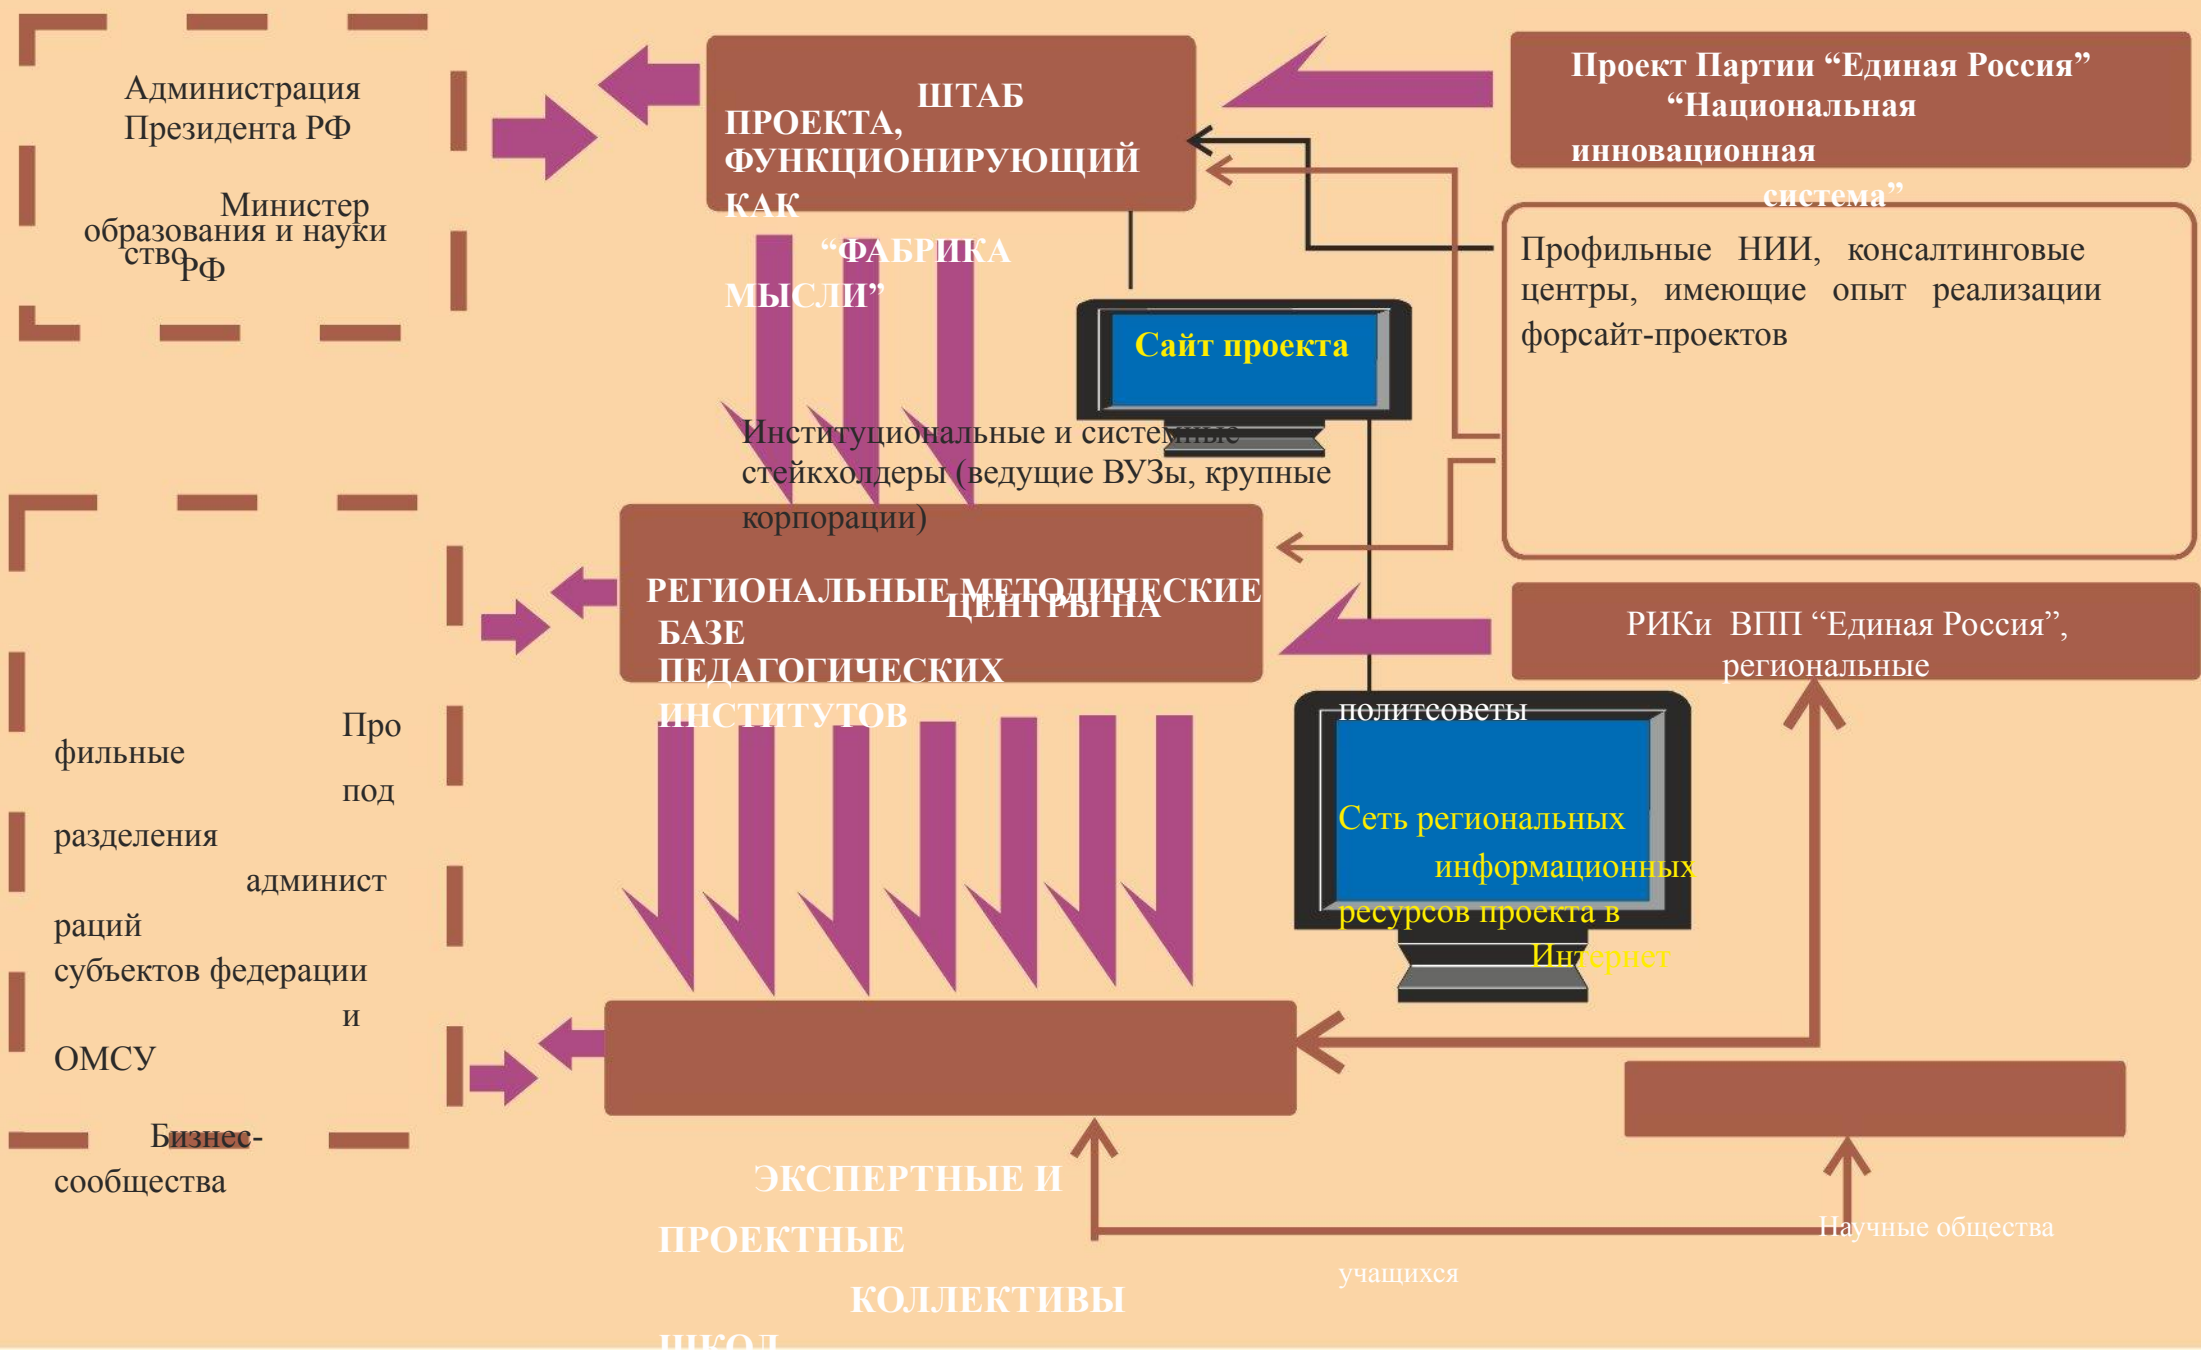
Администрация Президента РФ

Министерство образования и науки РФ

ШТАБ ПРОЕКТА, ФУНКЦИОНИРУЮЩИЙ КАК “ФАБРИКА МЫСЛИ”

Проект Партии “Единая Россия” “Национальная инновационная система”

Профильные НИИ, консалтинговые центры, имеющие опыт реализации форсайт-проектов

Сайт проекта

Институциональные и системные стейкхолдеры (ведущие ВУЗы, крупные корпорации)

РЕГИОНАЛЬНЫЕ МЕТОДИЧЕСКИЕ ЦЕНТРЫ НА БАЗЕ ПЕДАГОГИЧЕСКИХ ИНСТИТУТОВ

РИКи ВПП “Единая Россия”, региональные политсоветы

Сеть региональных информационных ресурсов проекта в Интернет

Профильные подразделения администраций субъектов федерации и ОМСУ

Бизнес-сообщества

ЭКСПЕРТНЫЕ И ПРОЕКТНЫЕ КОЛЛЕКТИВЫ ШКОЛ

Научные общества учащихся